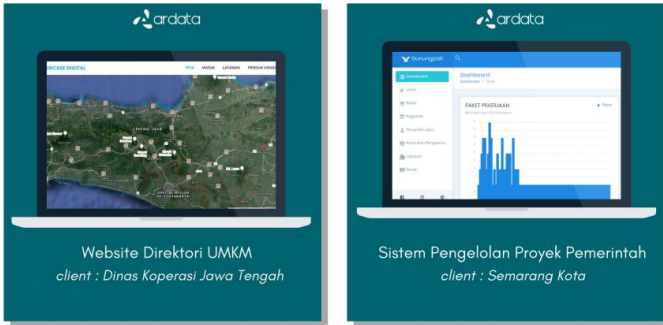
ardata

WCASE DIGITAL

PETA

Website Direktori UMKM

client : Dinas Koperasi Jawa Tengah

ardata

Gunungpati

Dashboard

Dashboard

PAKET PEKERJAAN

Sistem Pengelolan Proyek Pemerintah

client : Semarang Kota